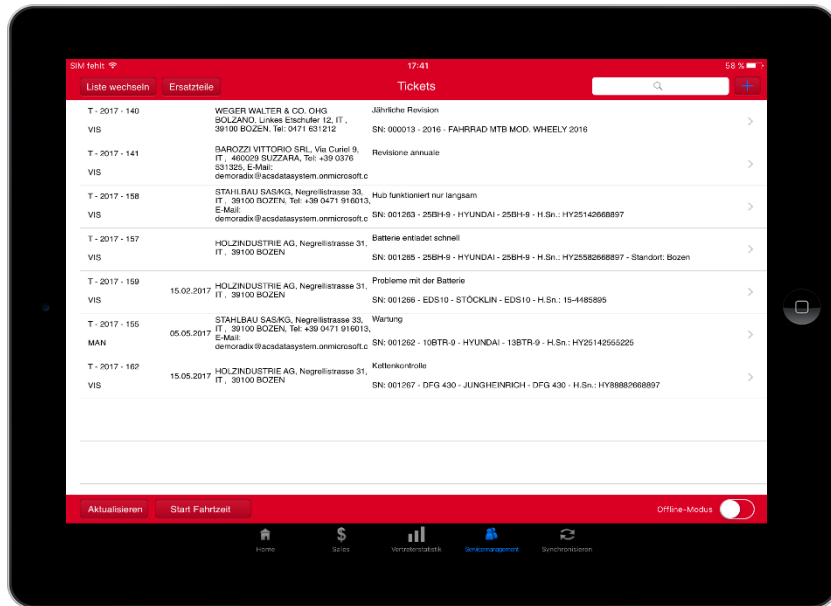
SIM fehlt
17:41
58 %

Liste wechseln
Ersatzteile
Tickets

| | | | |
|---|---|---|---|
| T - 2017 - 140<br>VIS | | WEGER WALTER & CO. OHG BOLZANO, Linkes Etschufer 12, IT , 39100 BOZEN, Tel: 0471 631212 | Jährliche Revision<br>SN: 000013 - 2016 - FAHRRAD MTB MOD. WHEELY 2016 |
| T - 2017 - 141<br>VIS | | BAROZZI VITTORIO SRL, Via Curiel 9, IT , 460029 SUZZARA, Tel: +39 0376 531325, E-Mail: demoradix@acsdatasystem.onmicrosoft.c | Revisione annuale |
| T - 2017 - 158<br>VIS | | STAHLBAU SAS/KG, Negrellistrasse 33, IT , 39100 BOZEN, Tel: +39 0471 916013, E-Mail: demoradix@acsdatasystem.onmicrosoft.c | Hub funktioniert nur langsam<br>SN: 001263 - 25BH-9 - HYUNDAI - 25BH-9 - H.Sn.: HY25142668897 |
| T - 2017 - 157<br>VIS | | HOLZINDUSTRIE AG, Negrellistrasse 31, IT , 39100 BOZEN | Batterie entladet schnell<br>SN: 001265 - 25BH-9 - HYUNDAI - 25BH-9 - H.Sn.: HY25582668897 - Standort: Bozen |
| T - 2017 - 159<br>VIS | 15.02.2017 | HOLZINDUSTRIE AG, Negrellistrasse 31, IT , 39100 BOZEN | Probleme mit der Batterie<br>SN: 001266 - EDS10 - STÖCKLIN - EDS10 - H.Sn.: 15-4485895 |
| T - 2017 - 155<br>MAN | 05.05.2017 | STAHLBAU SAS/KG, Negrellistrasse 33, IT , 39100 BOZEN, Tel: +39 0471 916013, E-Mail: demoradix@acsdatasystem.onmicrosoft.c | Wartung<br>SN: 001262 - 10BTR-9 - HYUNDAI - 13BTR-9 - H.Sn.: HY25142555225 |
| T - 2017 - 162<br>VIS | 15.05.2017 | HOLZINDUSTRIE AG, Negrellistrasse 31, IT , 39100 BOZEN | Kettenkontrolle<br>SN: 001267 - DFG 430 - JUNGHEINRICH - DFG 430 - H.Sn.: HY88882668897 |

Aktualisieren
Start Fahrtzeit
Offline-Modus

Home
Sales
Vertreterstatistik
Servicemanagement
Synchronisieren